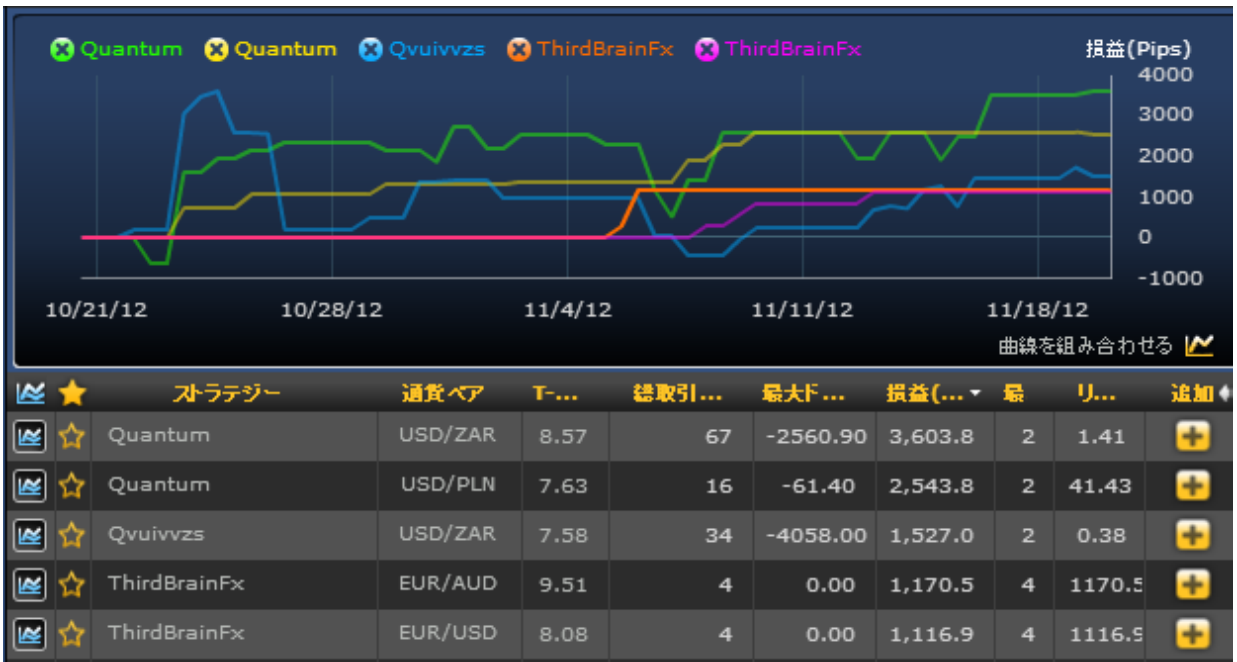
Quantum Quantum Qvuivvzs ThirdBrainFx ThirdBrainFx

損益(Pips)
4000
3000
2000
1000
0
-1000

10/21/12 10/28/12 11/4/12 11/11/12 11/18/12

曲線を組み合わせる

| | | ストラテジー | 通貨ペア | T-... | 総取引... | 最大ド... | 損益(... | 最 | リ... | 追加 |
|---|---|---|---|---|---|---|---|---|---|---|
| | | Quantum | USD/ZAR | 8.57 | 67 | -2560.90 | 3,603.8 | 2 | 1.41 | |
| | | Quantum | USD/PLN | 7.63 | 16 | -61.40 | 2,543.8 | 2 | 41.43 | |
| | | Qvuivvzs | USD/ZAR | 7.58 | 34 | -4058.00 | 1,527.0 | 2 | 0.38 | |
| | | ThirdBrainFx | EUR/AUD | 9.51 | 4 | 0.00 | 1,170.5 | 4 | 1170.5 | |
| | | ThirdBrainFx | EUR/USD | 8.08 | 4 | 0.00 | 1,116.9 | 4 | 1116.9 | |